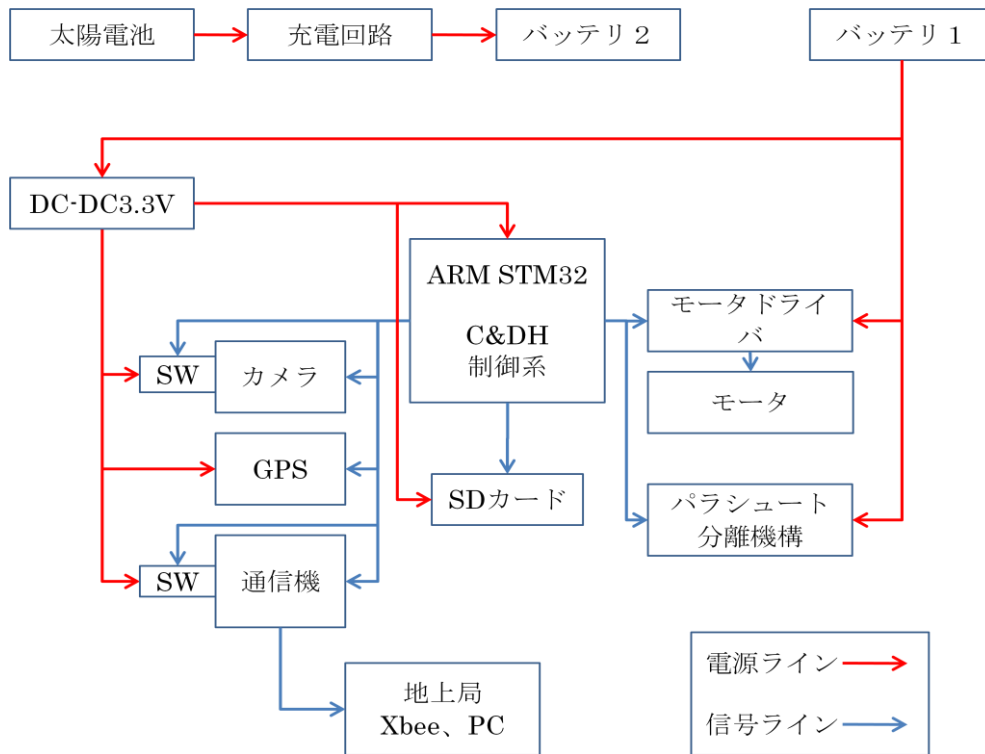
太陽電池

充電回路

バッテリ 2

バッテリ 1

DC-DC3.3V

ARM STM32

C&DH
制御系

モータドライバ

モータ

SW

カメラ

GPS

SDカード

パラシュート
分離機構

SW

通信機

地上局
Xbee、PC

電源ライン

信号ライン